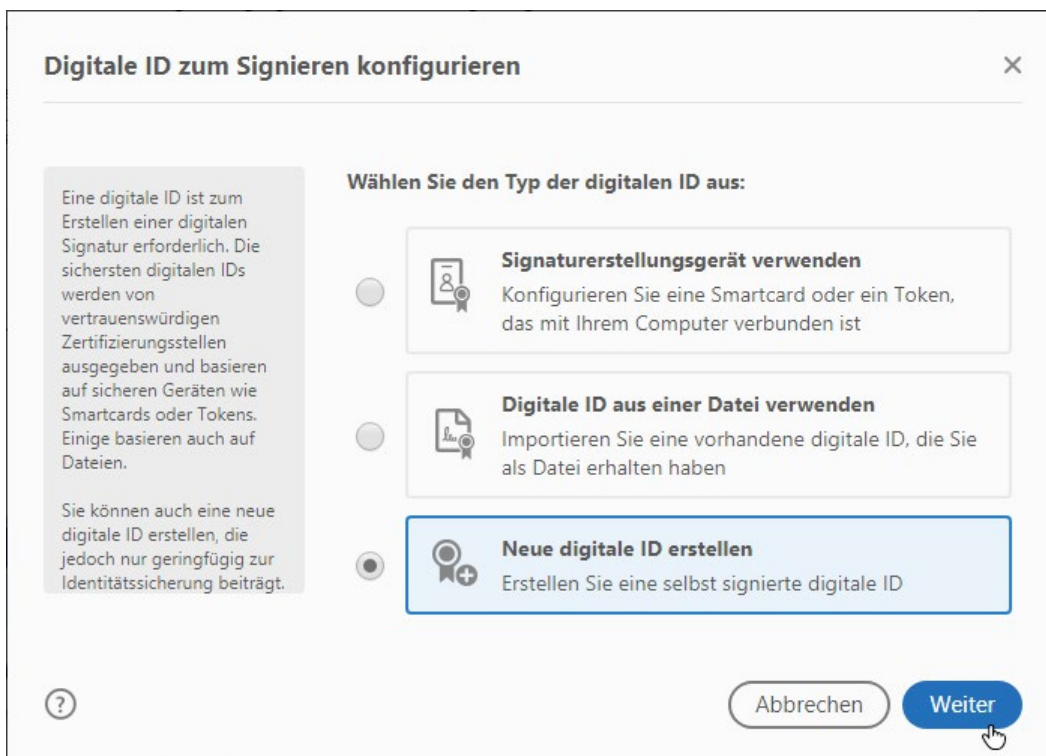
Digitale ID zum Signieren konfigurieren

×

Eine digitale ID ist zum Erstellen einer digitalen Signatur erforderlich. Die sichersten digitalen IDs werden von vertrauenswürdigen Zertifizierungsstellen ausgegeben und basieren auf sicheren Geräten wie Smartcards oder Tokens. Einige basieren auch auf Dateien.

Sie können auch eine neue digitale ID erstellen, die jedoch nur geringfügig zur Identitätssicherung beiträgt.

Wählen Sie den Typ der digitalen ID aus:

Signaturerstellungsgerät verwenden
Konfigurieren Sie eine Smartcard oder ein Token, das mit Ihrem Computer verbunden ist

Digitale ID aus einer Datei verwenden
Importieren Sie eine vorhandene digitale ID, die Sie als Datei erhalten haben

Neue digitale ID erstellen
Erstellen Sie eine selbst signierte digitale ID

?

Abbrechen

Weiter